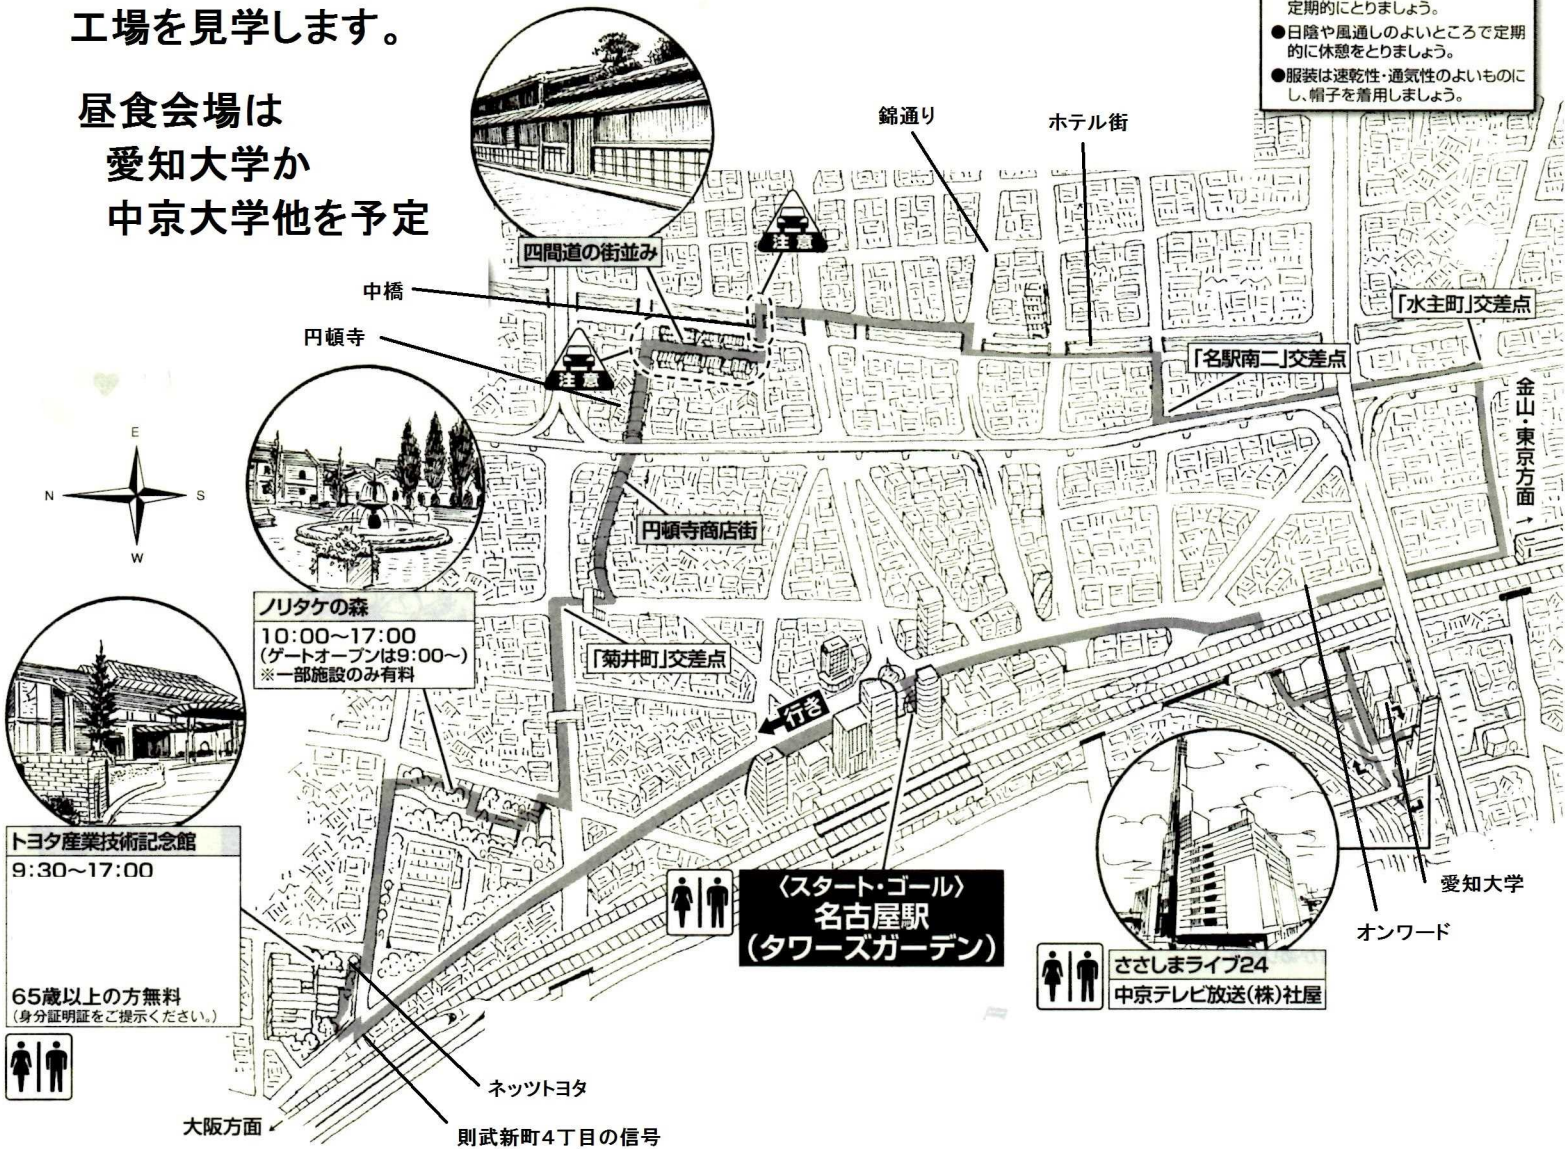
工場を見学します。

昼食会場は
愛知大学か
中京大学他を予定

定期的にとりましょう。
●日陰や風通しのよいところで定期的に休憩をとりましょう。
●服装は速乾性・通気性のよいものにし、帽子を着用しましょう。

錦通り
ホテル街
四間道の街並み
注意
注意
中橋
円頓寺
「水主町」交差点
「名駅南二」交差点
金山・東京方面
E
N
S
W
円頓寺商店街
ノリタケの森
10:00~17:00
(ゲートオープンは9:00~)
※一部施設のみ有料
「菊井町」交差点
行き
トヨタ産業技術記念館
9:30~17:00
65歳以上の方無料
(身分証明証をご提示ください。)
〈スタート・ゴール〉
名古屋駅
(タワーズガーデン)
愛知大学
オンワード
ささしまライブ24
中京テレビ放送(株)社屋
ネッツトヨタ
大阪方面
則武新町4丁目の信号